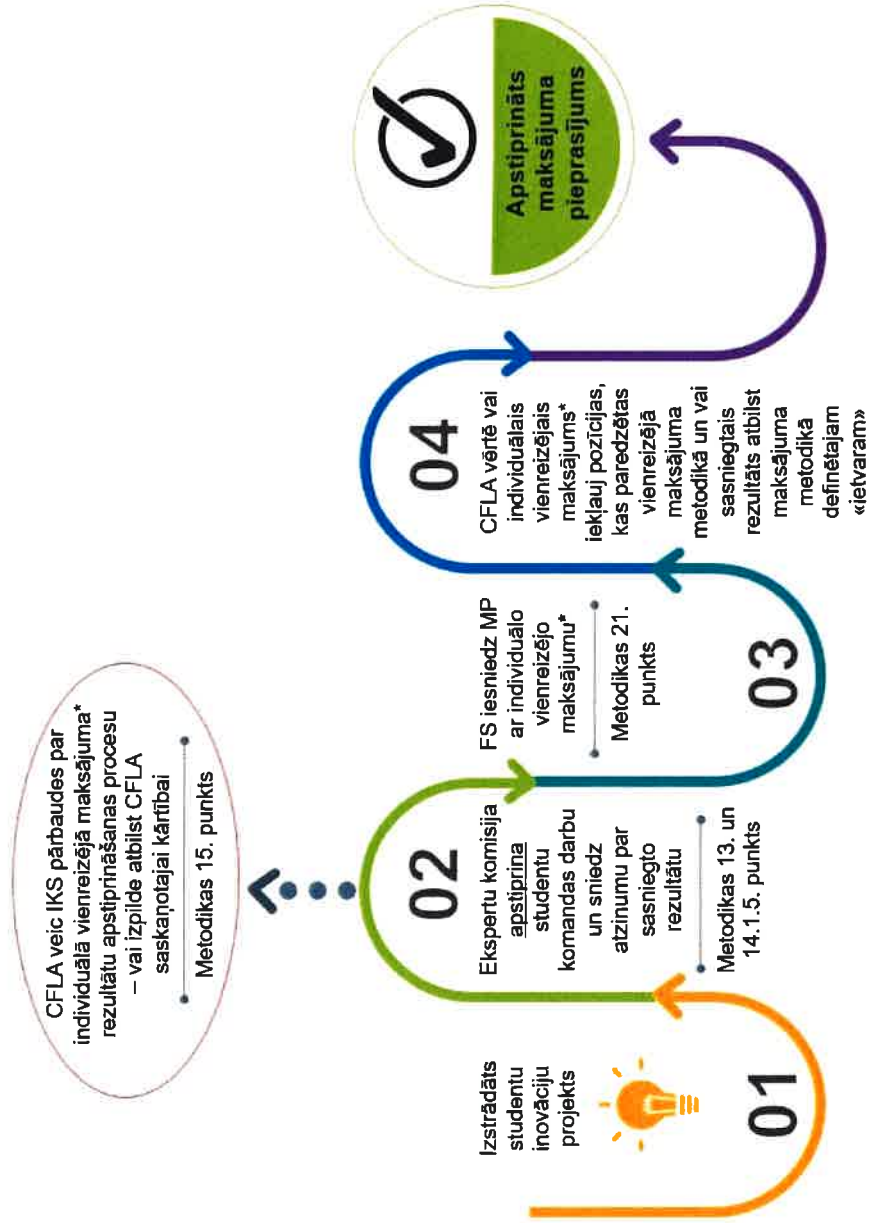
01

Izstrādāts studentu inovāciju projekts

02

Ekspertu komisija apstiprina studentu komandas darbu un sniedz atzinumu par sasniegto rezultātu

Metodikas 13. un 14.1.5. punkts

CFLA veic IKS pārbaudes par individuālā vienreizējā maksājuma* rezultātu apstiprināšanas procesu – vai izpilde atbilst CFLA saskaņotajai kārtībai

Metodikas 15. punkts

03

FS iesniedz MP ar individuālo vienreizējo maksājumu*

Metodikas 21. punkts

04

CFLA vērtē vai individuālais vienreizējais maksājums* iekļauj pozīcijas, kas paredzētas vienreizējā maksājuma metodikā un vai sasniegtais rezultāts atbilst maksājuma metodikā definētajam «ietvaram»

Apstiprināts maksājuma pieprasījums